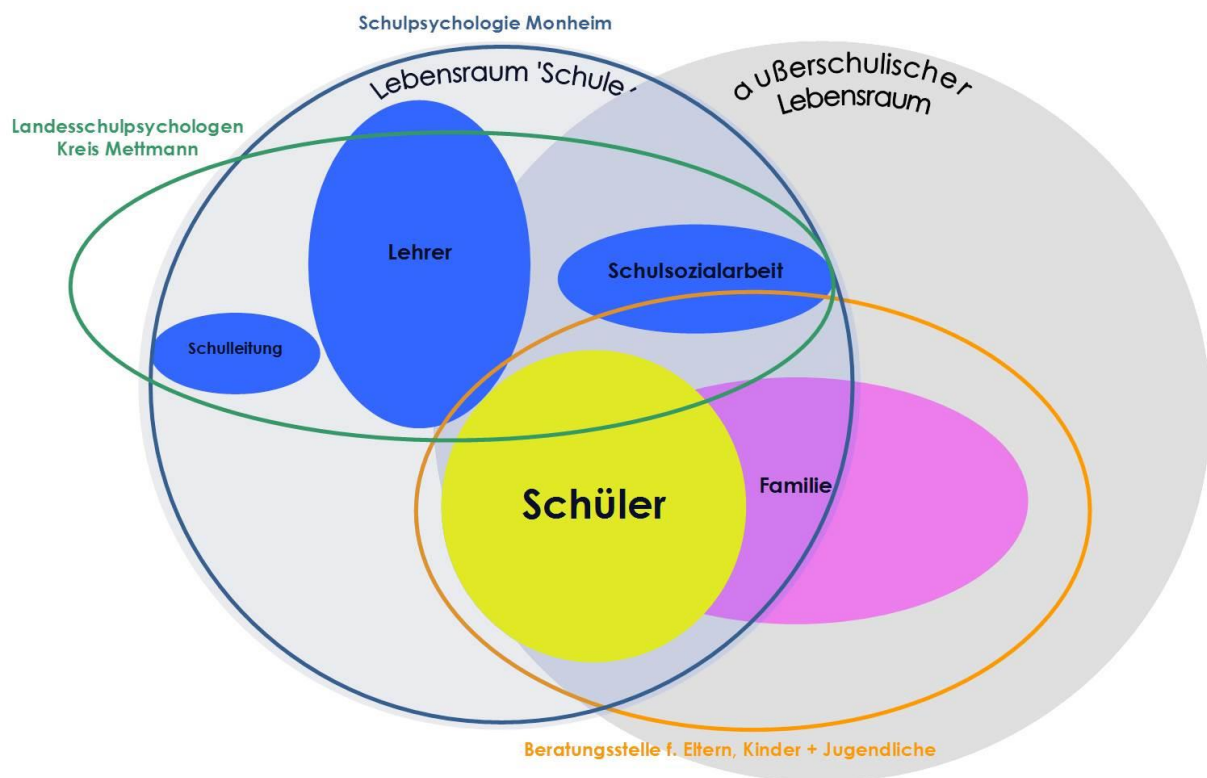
Schulpsychologie Monheim

Lebensraum 'Schule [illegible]

außerschulischer Lebensraum

Landesschulpsychologen Kreis Mettmann

Lehrer

Schulsozialarbeit

Schulleitung

Schüler

Familie

Beratungsstelle f. Eltern, Kinder + Jugendliche